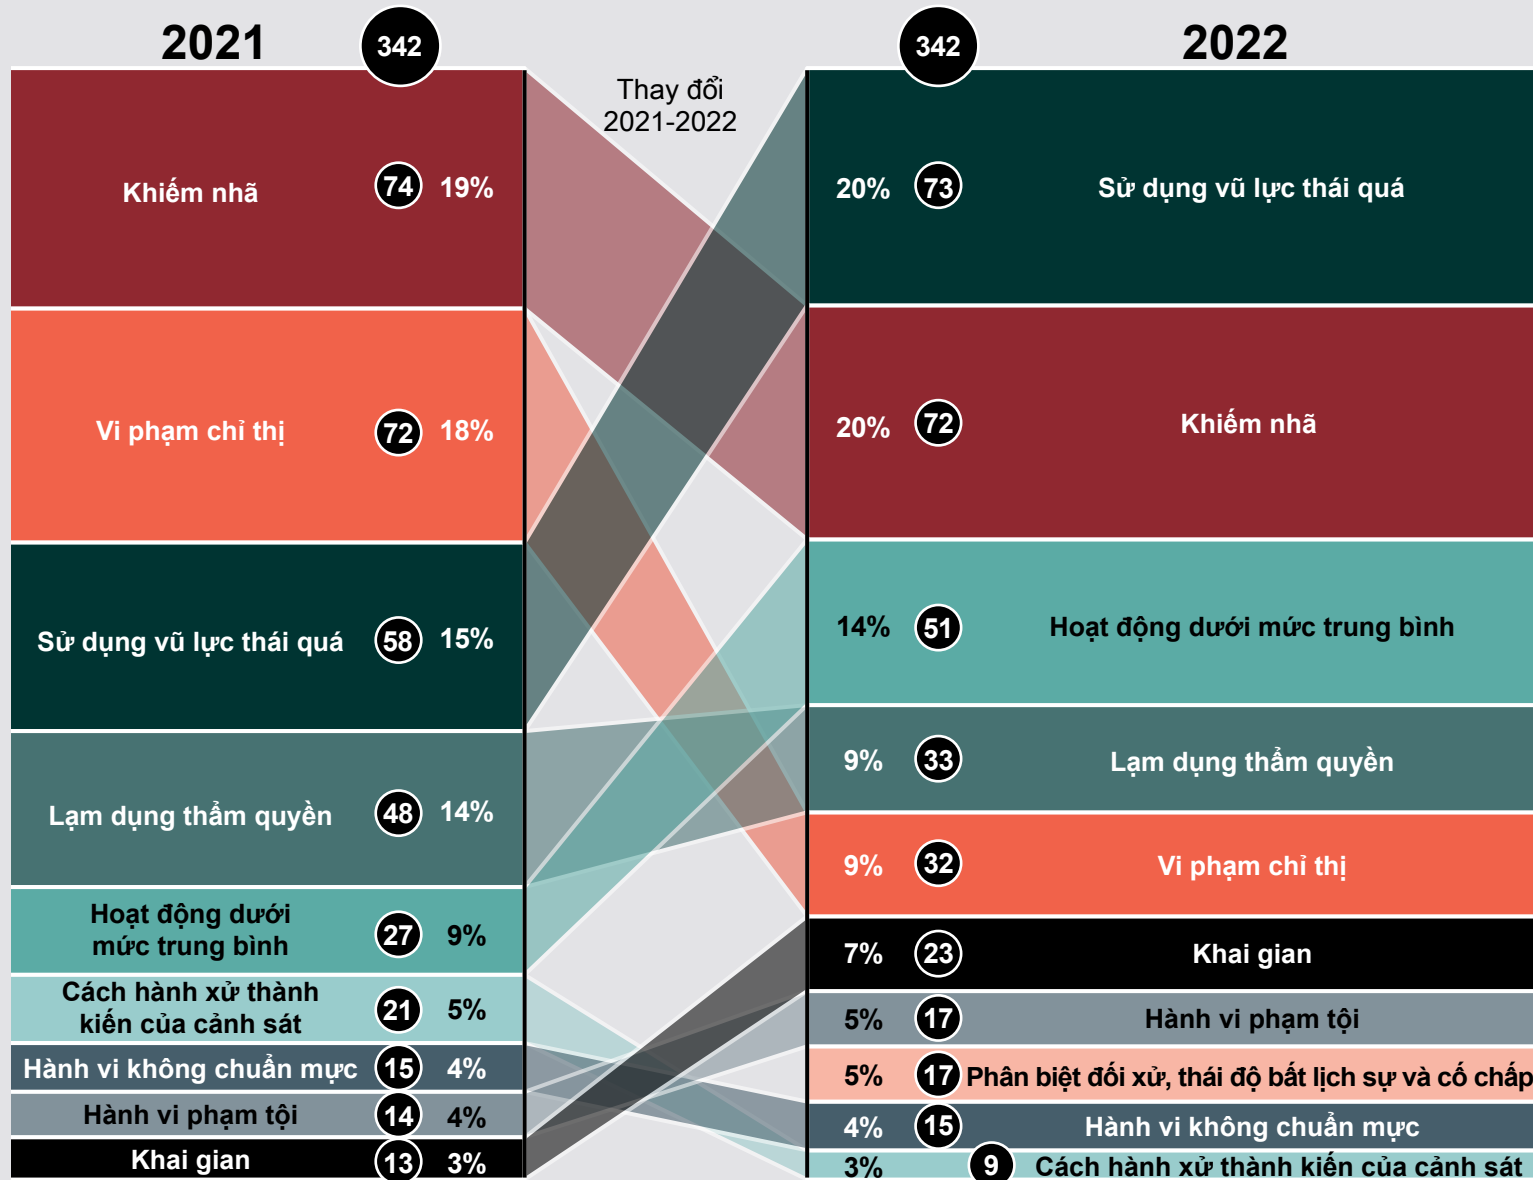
2021 342

Thay đổi 2021-2022

342 2022

Khiếm nhã 74 19%

Vi phạm chỉ thị 72 18%

Sử dụng vũ lực thái quá 58 15%

Lạm dụng thẩm quyền 48 14%

Hoạt động dưới mức trung bình 27 9%

Cách hành xử thành kiến của cảnh sát 21 5%

Hành vi không chuẩn mực 15 4%

Hành vi phạm tội 14 4%

Khai gian 13 3%

20% 73 Sử dụng vũ lực thái quá

20% 72 Khiếm nhã

14% 51 Hoạt động dưới mức trung bình

9% 33 Lạm dụng thẩm quyền

9% 32 Vi phạm chỉ thị

7% 23 Khai gian

5% 17 Hành vi phạm tội

5% 17 Phân biệt đối xử, thái độ bất lịch sự và cố chấp

4% 15 Hành vi không chuẩn mực

3% 9 Cách hành xử thành kiến của cảnh sát